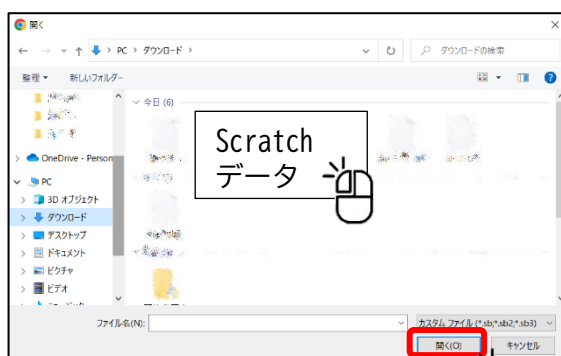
開く

PC > ダウンロード >

ダウンロードの検索

整理 ▾ 新しいフォルダー

今日 (6)

Scratch
データ

OneDrive - Person

PC

3D オブジェクト

ダウンロード

デスクトップ

ドキュメント

ピクチャ

ビデオ

ファイル名(N):

カスタム ファイル (*.sb;*.sb2;*.sb3)

開く(O)

キャンセル